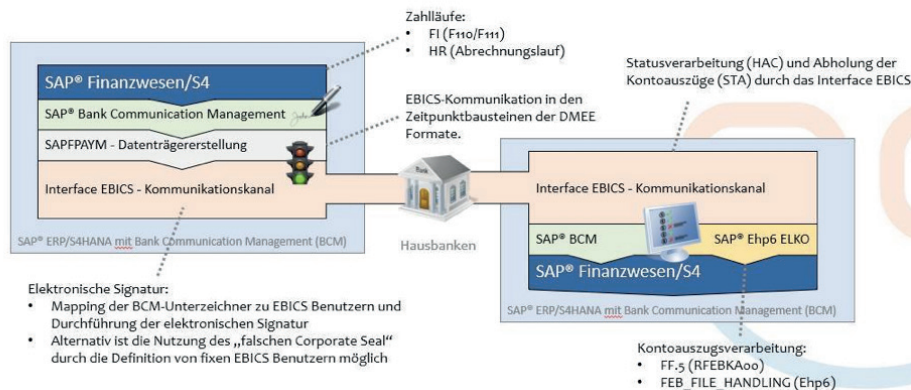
Zahlläufe:
• FI (F110/F111)
• HR (Abrechnungslauf)

SAP® Finanzwesen/S4
SAP® Bank Communication Management
SAPFPAYM - Datenträgererstellung
Interface EBICS - Kommunikationskanal
SAP® ERP/S4HANA mit Bank Communication Management (BCM)

EBICS-Kommunikation in den Zeitpunktbausteinen der DMEE Formate.

Statusverarbeitung (HAC) und Abholung der Kontoauszüge (STA) durch das Interface EBICS

Bank
Hausbanken

Interface EBICS - Kommunikationskanal
SAP® BCM
SAP® Ehp6 ELKO
SAP® Finanzwesen/S4
SAP® ERP/S4HANA mit Bank Communication Management (BCM)

Elektronische Signatur:
• Mapping der BCM-Unterzeichner zu EBICS Benutzern und Durchführung der elektronischen Signatur
• Alternativ ist die Nutzung des „falschen Corporate Seal" durch die Definition von fixen EBICS Benutzern möglich

Kontoauszugsverarbeitung:
• FF.5 (RFEBKA00)
• FEB_FILE_HANDLING (Ehp6)